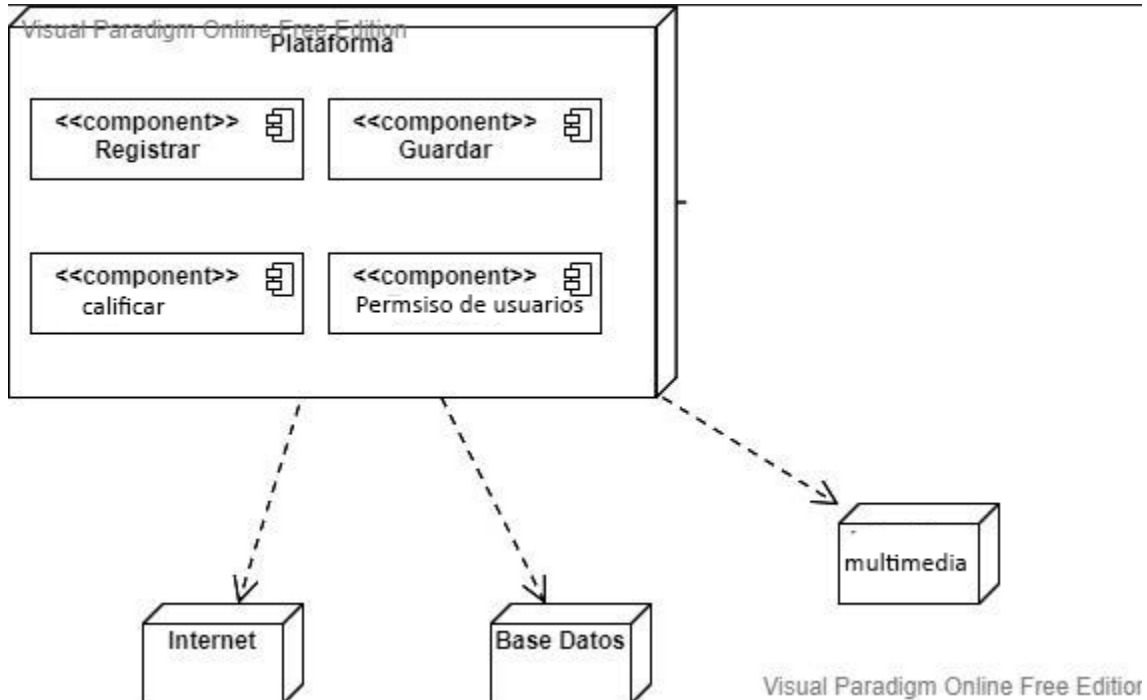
Visual Paradigm Online Free Edition

Plataforma

<<component>>
Registrar

<<component>>
Guardar

<<component>>
calificar

<<component>>
Permsiso de usuarios

multimedia

Internet

Base Datos

Visual Paradigm Online Free Editio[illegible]